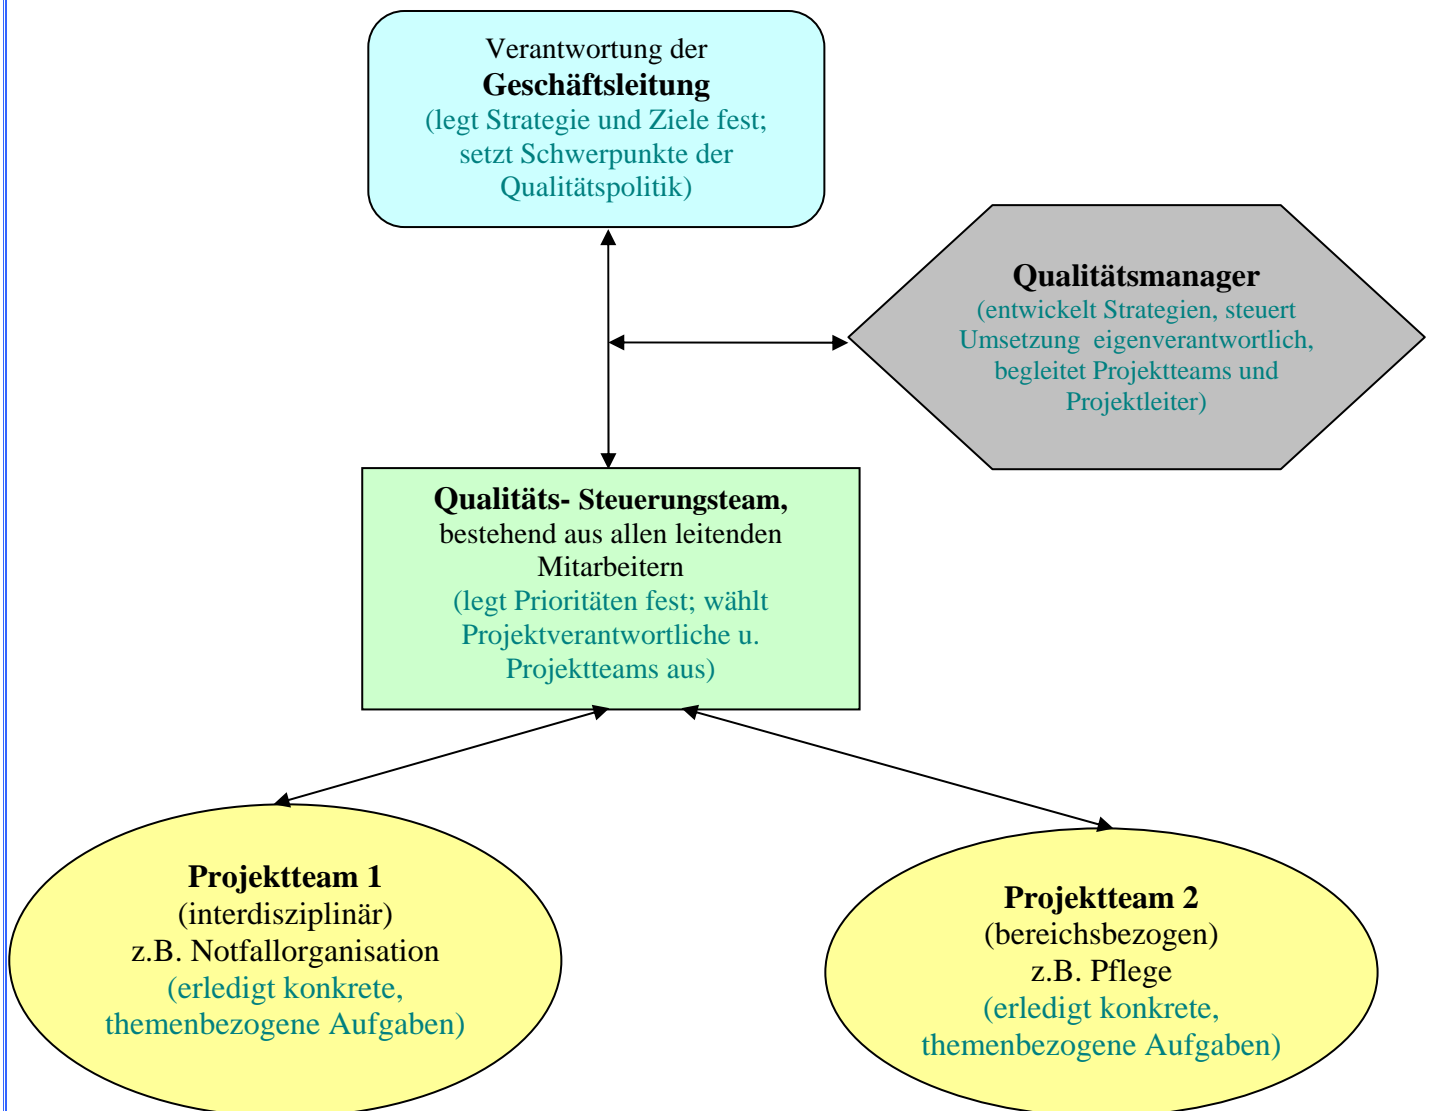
Verantwortung der
**Geschäftsleitung**
(legt Strategie und Ziele fest; setzt Schwerpunkte der Qualitätspolitik)

**Qualitätsmanager**
(entwickelt Strategien, steuert Umsetzung eigenverantwortlich, begleitet Projektteams und Projektleiter)

**Qualitäts- Steuerungsteam,**
bestehend aus allen leitenden Mitarbeitern
(legt Prioritäten fest; wählt Projektverantwortliche u. Projektteams aus)

**Projektteam 1**
(interdisziplinär)
z.B. Notfallorganisation
(erledigt konkrete, themenbezogene Aufgaben)

**Projektteam 2**
(bereichsbezogen)
z.B. Pflege
(erledigt konkrete, themenbezogene Aufgaben)